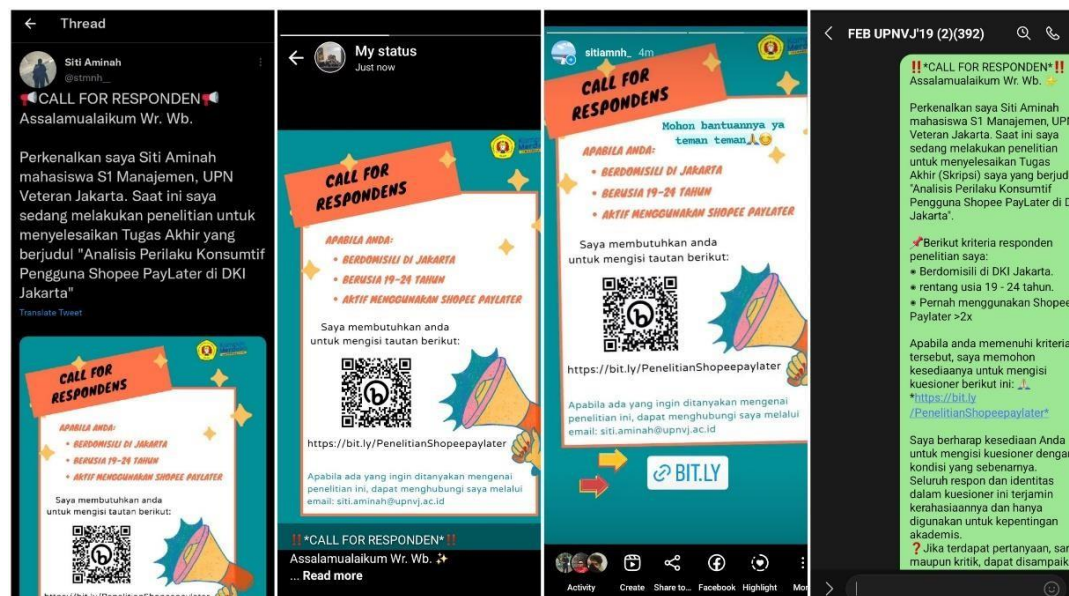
Thread

Siti Aminah
@stmnh_

📢CALL FOR RESPONDEN📢
Assalamualaikum Wr. Wb.

Perkenalkan saya Siti Aminah mahasiswa S1 Manajemen, UPN Veteran Jakarta. Saat ini saya sedang melakukan penelitian untuk menyelesaikan Tugas Akhir yang berjudul "Analisis Perilaku Konsumtif Pengguna Shopee PayLater di DKI Jakarta"

Translate Tweet

CALL FOR RESPONDENS

APABILA ANDA:
• BERDOMISILI DI JAKARTA
• BERUSIA 19-24 TAHUN
• AKTIF MENGGUNAKAN SHOPEE PAYLATER

Saya membutuhkan anda untuk mengisi tautan berikut:

My status
Just now

CALL FOR RESPONDENS

APABILA ANDA:
• BERDOMISILI DI JAKARTA
• BERUSIA 19-24 TAHUN
• AKTIF MENGGUNAKAN SHOPEE PAYLATER

Saya membutuhkan anda untuk mengisi tautan berikut:

https://bit.ly/PenelitianShopeepaylater

Apabila ada yang ingin ditanyakan mengenai penelitian ini, dapat menghubungi saya melalui email: siti.aminah@upnvj.ac.id

‼️*CALL FOR RESPONDEN*‼️
Assalamualaikum Wr. Wb. ✨
... Read more

sitiamnh_ 4m

CALL FOR RESPONDENS

Mohon bantuannya ya teman teman🙏😊

APABILA ANDA:
• BERDOMISILI DI JAKARTA
• BERUSIA 19-24 TAHUN
• AKTIF MENGGUNAKAN SHOPEE PAYLATER

Saya membutuhkan anda untuk mengisi tautan berikut:

https://bit.ly/PenelitianShopeepaylater

Apabila ada yang ingin ditanyakan mengenai penelitian ini, dapat menghubungi saya melalui email: siti.aminah@upnvj.ac.id

BIT.LY

Activity Create Share to... Facebook Highlight Mo

FEB UPNVJ'19 (2)(392)

‼️*CALL FOR RESPONDEN*‼️
Assalamualaikum Wr. Wb. ✨

Perkenalkan saya Siti Aminah mahasiswa S1 Manajemen, UPN Veteran Jakarta. Saat ini saya sedang melakukan penelitian untuk menyelesaikan Tugas Akhir (Skripsi) saya yang berjud "Analisis Perilaku Konsumtif Pengguna Shopee PayLater di D Jakarta".

📌Berikut kriteria responden penelitian saya:
• Berdomisili di DKI Jakarta.
• rentang usia 19 - 24 tahun.
• Pernah menggunakan Shopee Paylater >2x

Apabila anda memenuhi kriteria tersebut, saya memohon kesediaanya untuk mengisi kuesioner berikut ini: 🙏
*https://bit.ly /PenelitianShopeepaylater*

Saya berharap kesediaan Anda untuk mengisi kuesioner dengan kondisi yang sebenarnya. Seluruh respon dan identitas dalam kuesioner ini terjamin kerahasiaannya dan hanya digunakan untuk kepentingan akademis.
❓Jika terdapat pertanyaan, sar maupun kritik, dapat disampaik